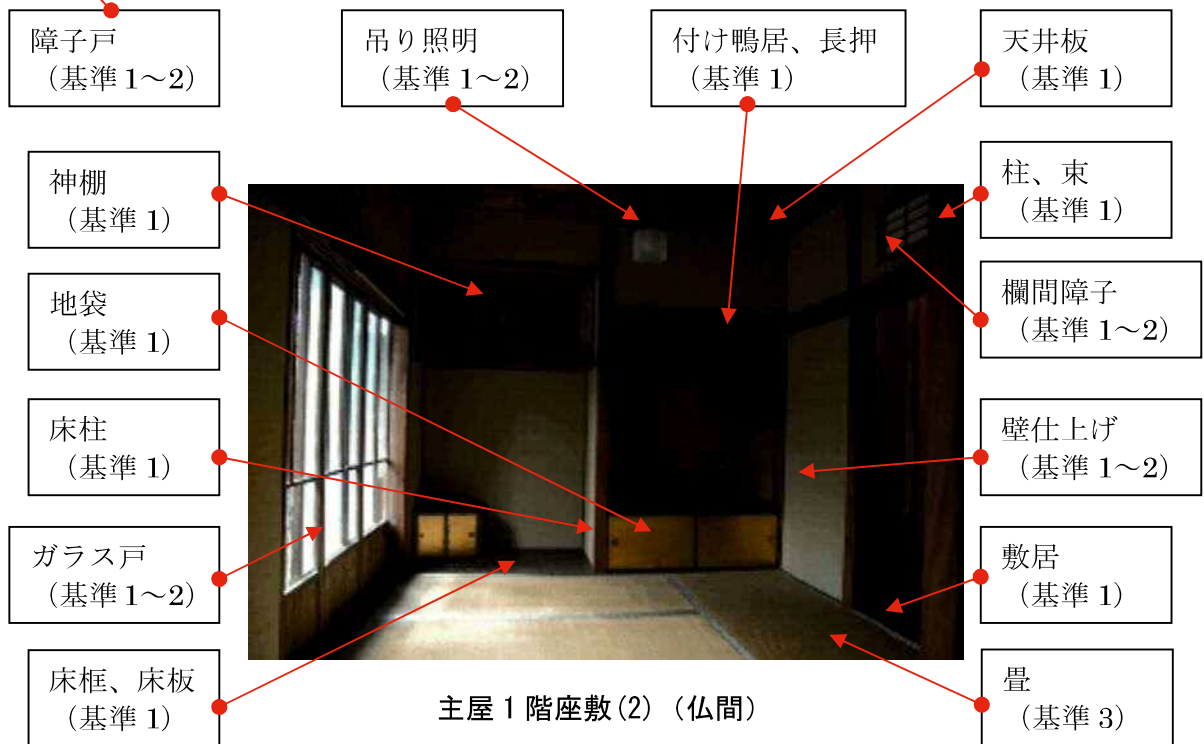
障子戸
（基準 1～2）

吊り照明
（基準 1～2）

付け鴨居、長押
（基準 1）

天井板
（基準 1）

神棚
（基準 1）

柱、束
（基準 1）

欄間障子
（基準 1～2）

地袋
（基準 1）

床柱
（基準 1）

壁仕上げ
（基準 1～2）

ガラス戸
（基準 1～2）

敷居
（基準 1）

床框、床板
（基準 1）

主屋 1 階座敷(2) (仏間)

畳
（基準 3）